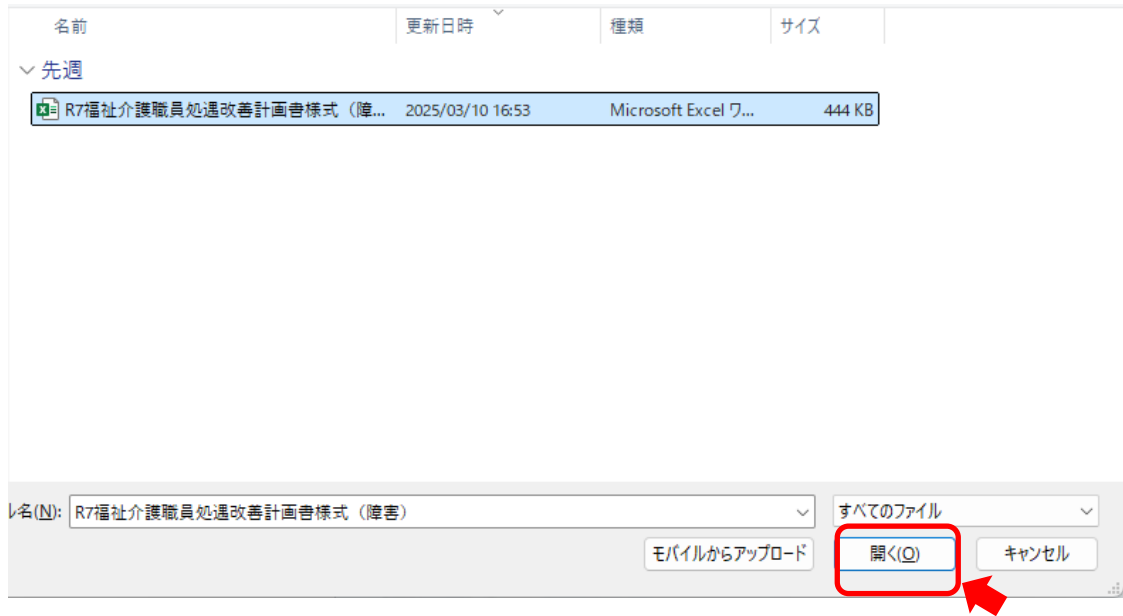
名前 | 更新日時 | 種類 | サイズ

先週

R7福祉介護職員処遇改善計画書様式（障... 2025/03/10 16:53 Microsoft Excel ワ... 444 KB

ル名(N): R7福祉介護職員処遇改善計画書様式（障害）

すべてのファイル

モバイルからアップロード

開く(O)

キャンセル